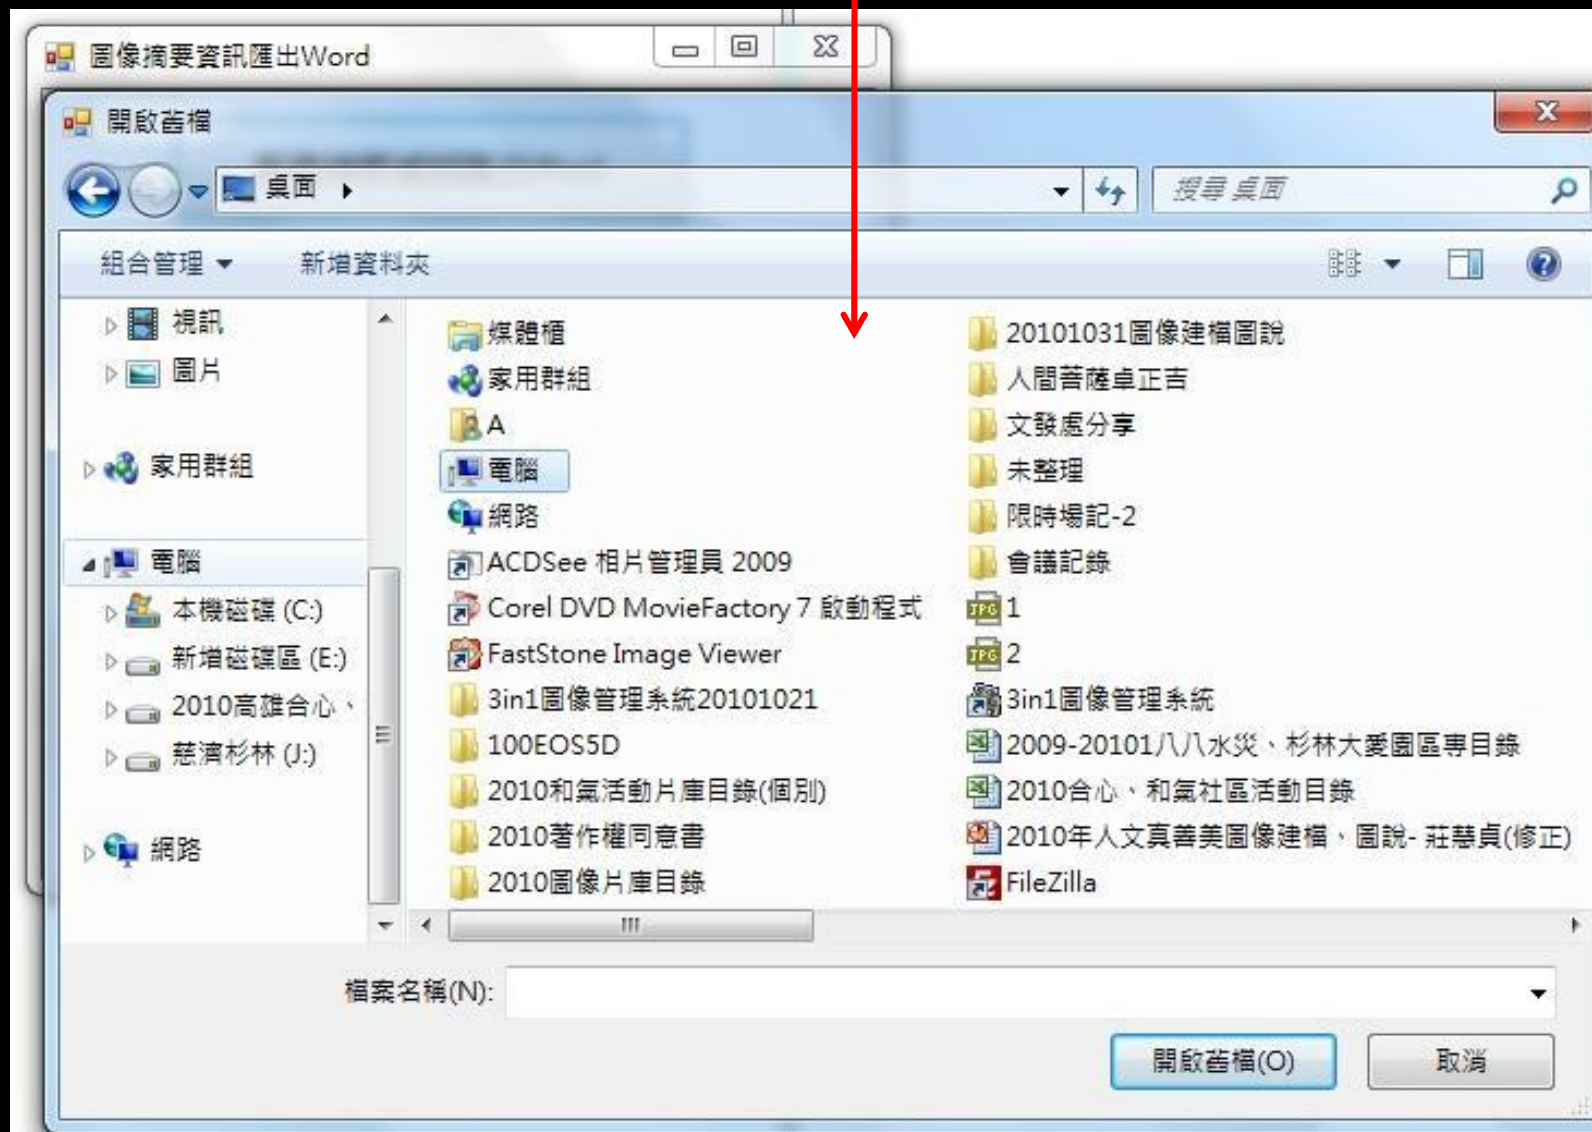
圖像摘要資訊匯出Word

開啟舊檔

桌面 ▸

搜尋 桌面

組合管理 ▾ 新增資料夾

視訊
圖片
家用群組
電腦
本機磁碟 (C:)
新增磁碟區 (E:)
2010高雄合心、
慈濟杉林 (J:)
網路

媒體櫃
家用群組
A
電腦
網路
ACDSee 相片管理員 2009
Corel DVD MovieFactory 7 啟動程式
FastStone Image Viewer
3in1圖像管理系統20101021
100EOS5D
2010和氣活動片庫目錄(個別)
2010著作權同意書
2010圖像片庫目錄

20101031圖像建檔圖說
人間菩薩卓正吉
文發處分享
未整理
限時場記-2
會議記錄
1
2
3in1圖像管理系統
2009-20101八八水災、杉林大愛園區專目錄
2010合心、和氣社區活動目錄
2010年人文真善美圖像建檔、圖說- 莊慧貞(修正)
FileZilla

檔案名稱(N):

開啟舊檔(O)
取消